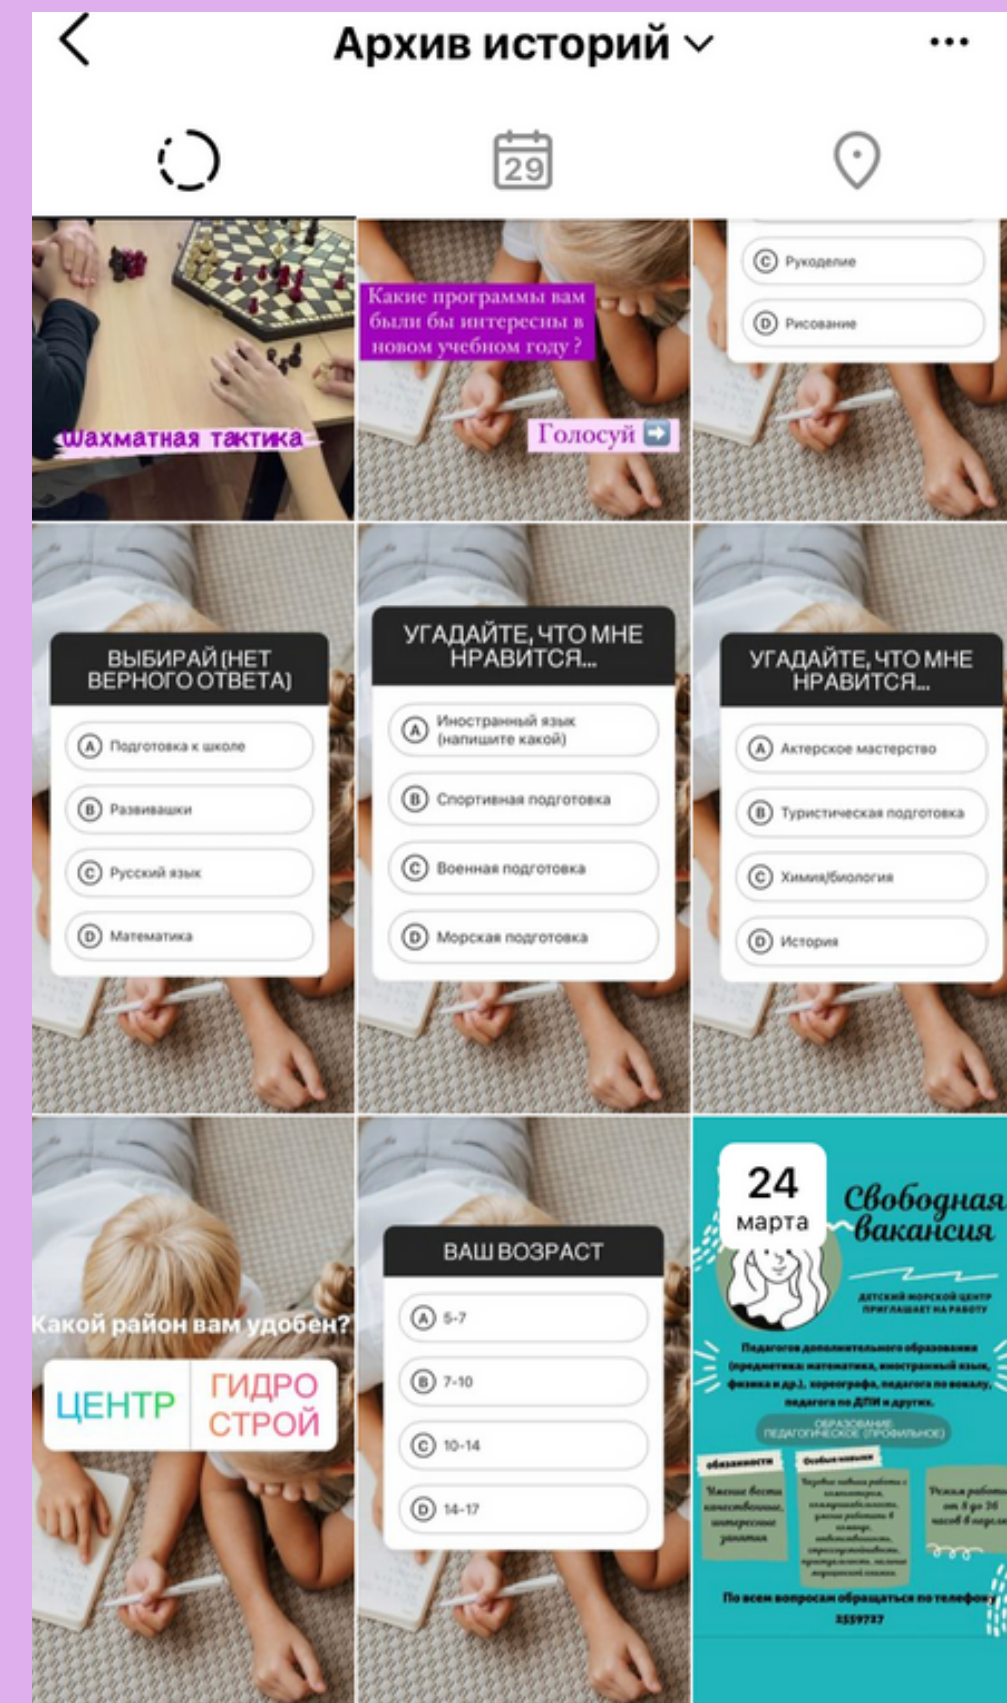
Архив историй

29

Шахматная тактика

Какие программы вам были бы интересны в новом учебном году?

Голосуй

C Рукоделие

D Рисование

ВЫБИРАЙ (НЕТ ВЕРНОГО ОТВЕТА)

A Подготовка к школе

B Развивашки

C Русский язык

D Математика

УГАДАЙТЕ, ЧТО МНЕ НРАВИТСЯ...

A Иностранный язык (напишите какой)

B Спортивная подготовка

C Военная подготовка

D Морская подготовка

УГАДАЙТЕ, ЧТО МНЕ НРАВИТСЯ...

A Актерское мастерство

B Туристическая подготовка

C Химия/биология

D История

Какой район вам удобен?

ЦЕНТР

ГИДРО СТРОЙ

ВАШ ВОЗРАСТ

A 5-7

B 7-10

C 10-14

D 14-17

24 марта

Свободная вакансия

ДЕТСКИЙ МОРСКОЙ ЦЕНТР ПРИГЛАШАЕТ НА РАБОТУ

Педагогов дополнительного образования (предметники: математика, иностранный язык, физика и др.), хореографа, педагога по вокалу, педагога по ДПИ и других.

ОБРАЗОВАНИЕ ПЕДАГОГИЧЕСКОЕ (ПРОФИЛЬНОЕ)

обязанности

Умение вести качественные, интересные занятия

Особые навыки

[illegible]

Режим работы от 8 до 16 часов в неделю

По всем вопросам обращаться по телефону 3559737